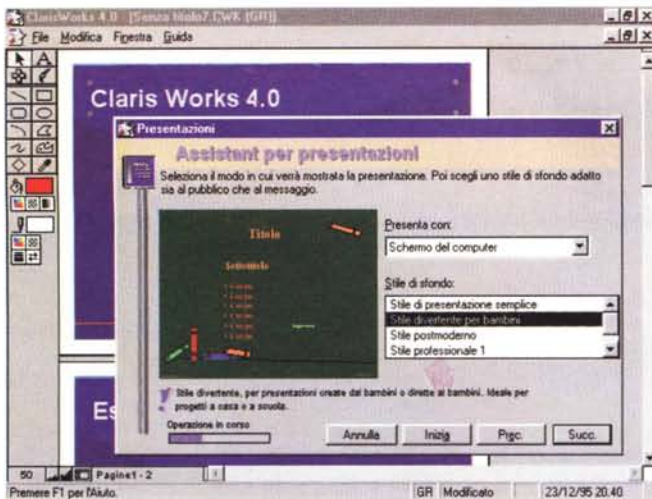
ClarisWorks 4.0 - [Senza titolo7.CWK (GR)]
File Modifica Finestra Guida

Claris Works 4.0

Presentazioni

Assistant per presentazioni

Seleziona il modo in cui verrà mostrata la presentazione. Poi scegli uno stile di sfondo adatto sia al pubblico che al messaggio.

Titolo
Sottotitolo

Presenta con:
Schermo del computer

Stile di sfondo:
Stile di presentazione semplice
Stile divertente per bambini
Stile postmoderno
Stile professionale 1

Stile divertente, per presentazioni create dai bambini o dirette ai bambini. Ideale per progetti a casa e a scuola.

Operazione in corso

Annulla
Inizio
Prec.
Succ.

Es

50
Pagine1 - 2
Premere F1 per l'Aiuto.
GR Modificato
23/12/95 20.40